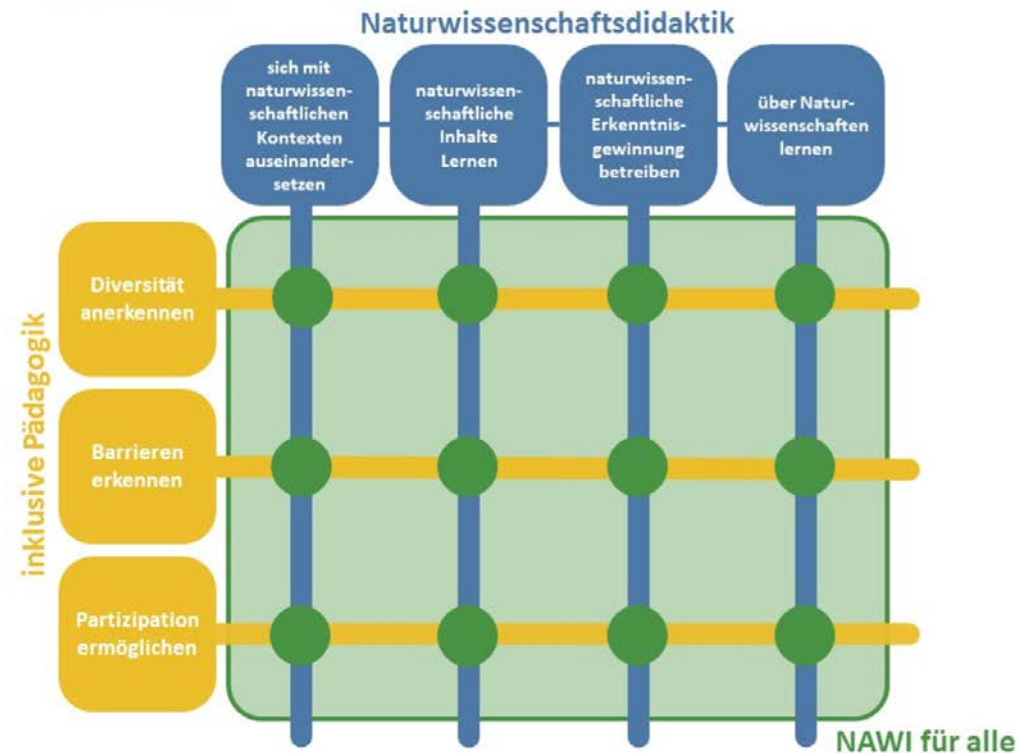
Naturwissenschaftsdidaktik

sich mit naturwissenschaftlichen Kontexten auseinandersetzen

naturwissenschaftliche Inhalte Lernen

naturwissenschaftliche Erkenntnisgewinnung betreiben

über Naturwissenschaften lernen

inklusive Pädagogik

Diversität anerkennen

Barrieren erkennen

Partizipation ermöglichen

NAWI für alle